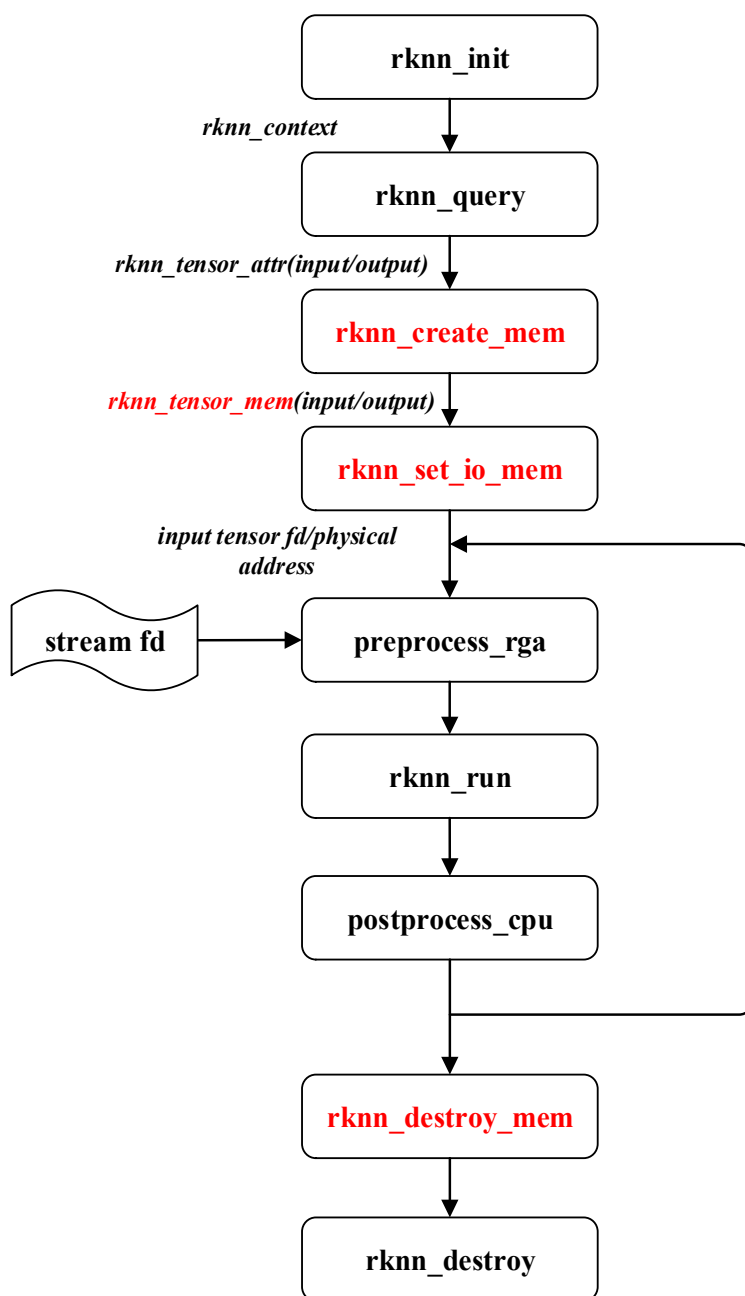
rknn_init

rknn_context

rknn_query

rknn_tensor_attr(input/output)

rknn_create_mem

rknn_tensor_mem(input/output)

rknn_set_io_mem

input tensor fd/physical address

stream fd

preprocess_rga

rknn_run

postprocess_cpu

rknn_destroy_mem

rknn_destroy